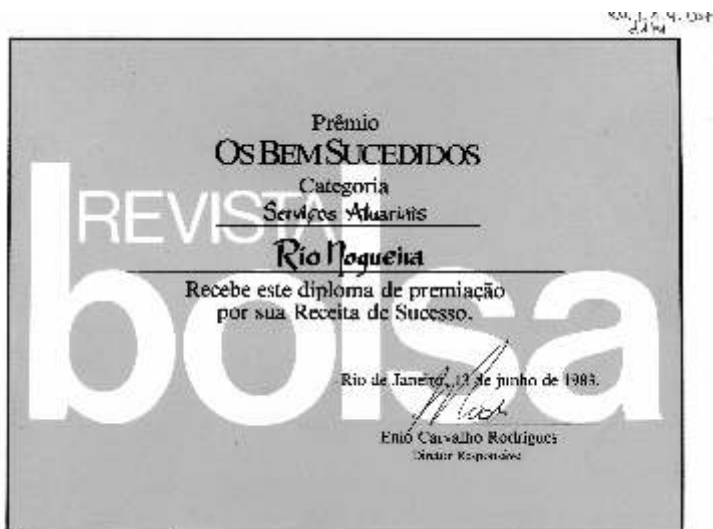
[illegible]

Prêmio
OS BEM SUCEDIDOS
Categoria
Serviços Atuariais

Rio Nogueira

Recebe este diploma de premiação por sua Receita de Sucesso.

REVISTA bolsa

Rio de Janeiro, 13 de junho de 1983.

Enio Carvalho Rodrigues
Diretor Responsável